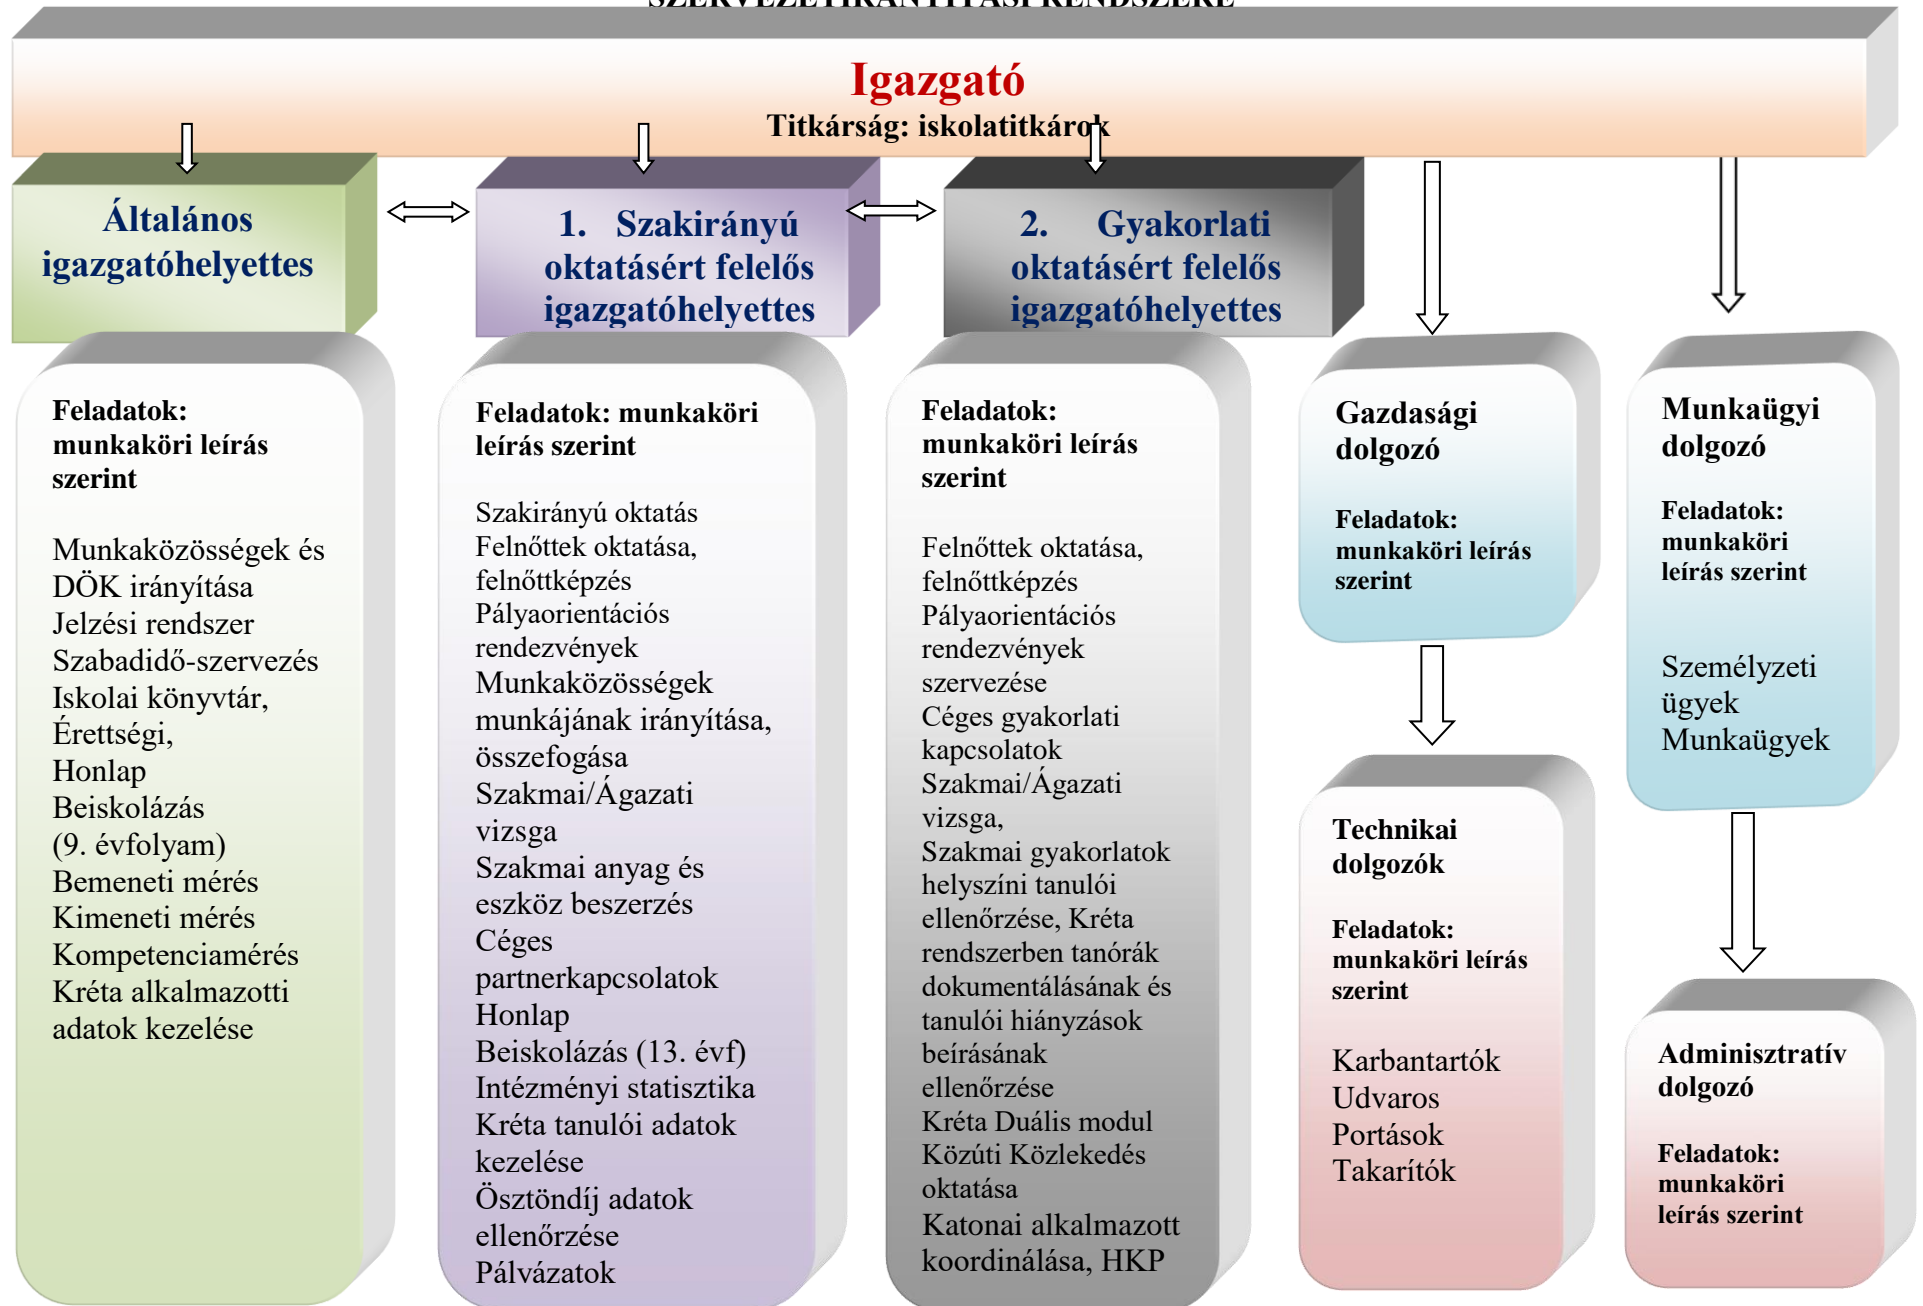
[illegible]

Igazgató
Titkárság: iskolatitkárok

Általános igazgatóhelyettes

1. Szakirányú oktatásért felelős igazgatóhelyettes

2. Gyakorlati oktatásért felelős igazgatóhelyettes

Feladatok: munkaköri leírás szerint

Munkaközösségek és DÖK irányítása
Jelzési rendszer
Szabadidő-szervezés
Iskolai könyvtár,
Érettségi,
Honlap
Beiskolázás (9. évfolyam)
Bemeneti mérés
Kimeneti mérés
Kompetenciamérés
Kréta alkalmazotti adatok kezelése

Feladatok: munkaköri leírás szerint

Szakirányú oktatás
Felnőttek oktatása, felnőttképzés
Pályaorientációs rendezvények
Munkaközösségek munkájának irányítása, összefogása
Szakmai/Ágazati vizsga
Szakmai anyag és eszköz beszerzés
Céges partnerkapcsolatok
Honlap
Beiskolázás (13. évf)
Intézményi statisztika
Kréta tanulói adatok kezelése
Ösztöndíj adatok ellenőrzése
Pálvázatok

Feladatok: munkaköri leírás szerint

Felnőttek oktatása, felnőttképzés
Pályaorientációs rendezvények szervezése
Céges gyakorlati kapcsolatok
Szakmai/Ágazati vizsga,
Szakmai gyakorlatok helyszíni tanulói ellenőrzése, Kréta rendszerben tanórák dokumentálásának és tanulói hiányzások beírásának ellenőrzése
Kréta Duális modul
Közúti Közlekedés oktatása
Katonai alkalmazott koordinálása, HKP

Gazdasági dolgozó

Feladatok: munkaköri leírás szerint

Technikai dolgozók

Feladatok: munkaköri leírás szerint

Karbantartók
Udvaros
Portások
Takarítók

Munkaügyi dolgozó

Feladatok: munkaköri leírás szerint

Személyzeti ügyek
Munkaügyek

Adminisztratív dolgozó

Feladatok: munkaköri leírás szerint